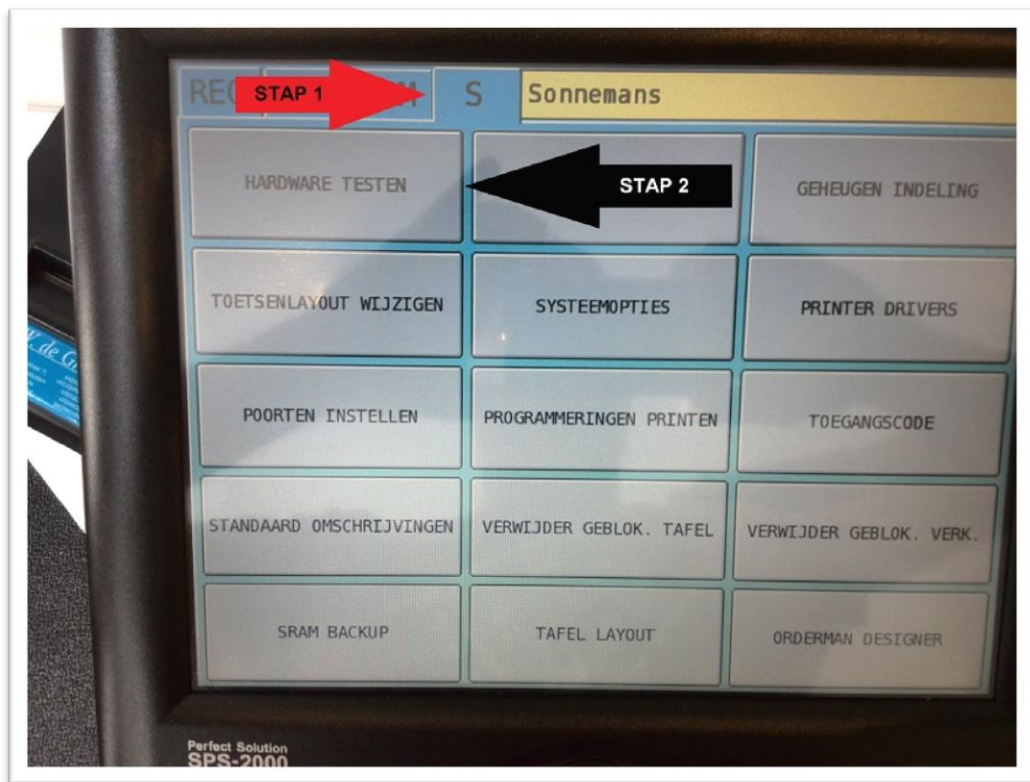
REG STAP 1 M S Sonnemans

HARDWARE TESTEN

STAP 2

GEHEUGEN INDELING

TOETSENLAYOUT WIJZIGEN

SYSTEEMOPTIES

PRINTER DRIVERS

POORTEN INSTELLEN

PROGRAMMERINGEN PRINTEN

TOEGANGSCODE

STANDAARD OMSCHRIJVINGEN

VERWIJDER GEBLOK. TAFEL

VERWIJDER GEBLOK. VERK.

SRAM BACKUP

TAFEL LAYOUT

ORDERMAN DESIGNER

W. de G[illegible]

Perfect Solution
SPS-2000